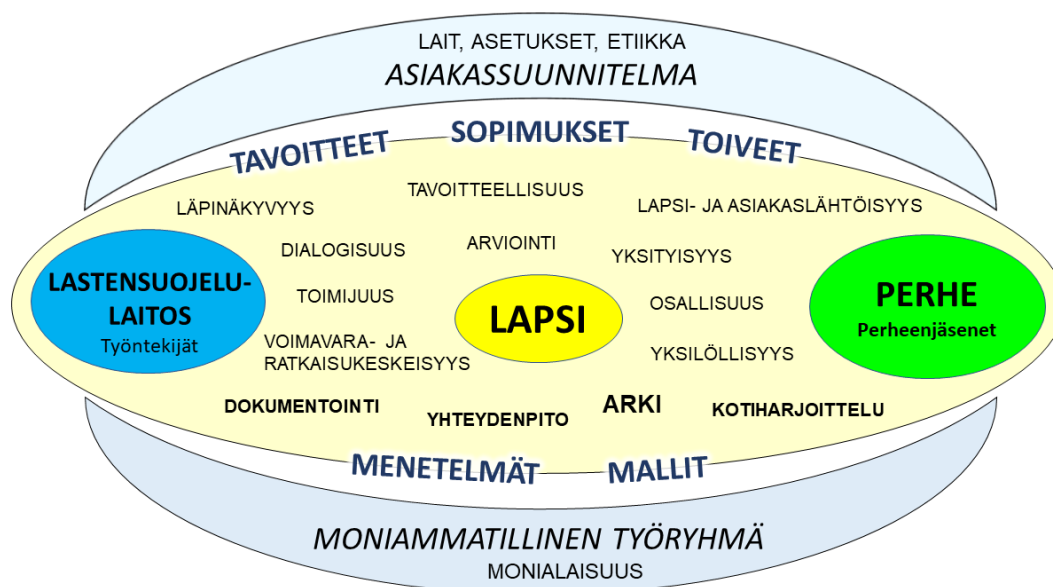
LAIT, ASETUKSET, ETIIKKA
ASIAKASSUUNNITELMA

TAVOITTEET SOPIMUKSET TOIVEET

TAVOITTEELLISUUS
LÄPINÄKYVYYS
LAPSI- JA ASIAKASLÄHTÖISYYS
DIALOGISUUS
ARVIOINTI
YKSITYISYYS

LASTENSUOJELU-LAITOS
Työntekijät

TOIMIJUUS
LAPSI
OSALLISUUS

PERHE
Perheenjäsenet

VOIMAVARA- JA RATKAISUKESKEISYYS
YKSILÖLLISYYS

DOKUMENTOINTI
YHTEYDENPITO
ARKI
KOTIHARJOITTELU

MENETELMÄT MALLIT

MONIAMMATILLINEN TYÖRYHMÄ
MONIALAISUUS